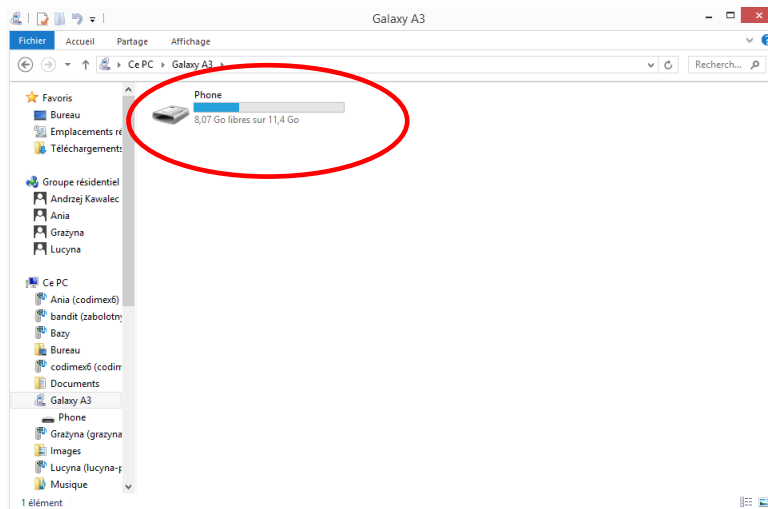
Galaxy A3

Fichier Accueil Partage Affichage

Ce PC ▸ Galaxy A3 ▸

Recherch...

Favoris
Bureau
Emplacements ré
Téléchargements

Groupe résidentiel
Andrzej Kawalec
Ania
Grażyna
Lucyna

Ce PC
Ania (codimex6)
bandit (zabolotny
Bazy
Bureau
codimex6 (codim
Documents
Galaxy A3
Phone
Grażyna (grazyna
Images
Lucyna (lucyna-p
Musique

Phone
8,07 Go libres sur 11,4 Go

1 élément